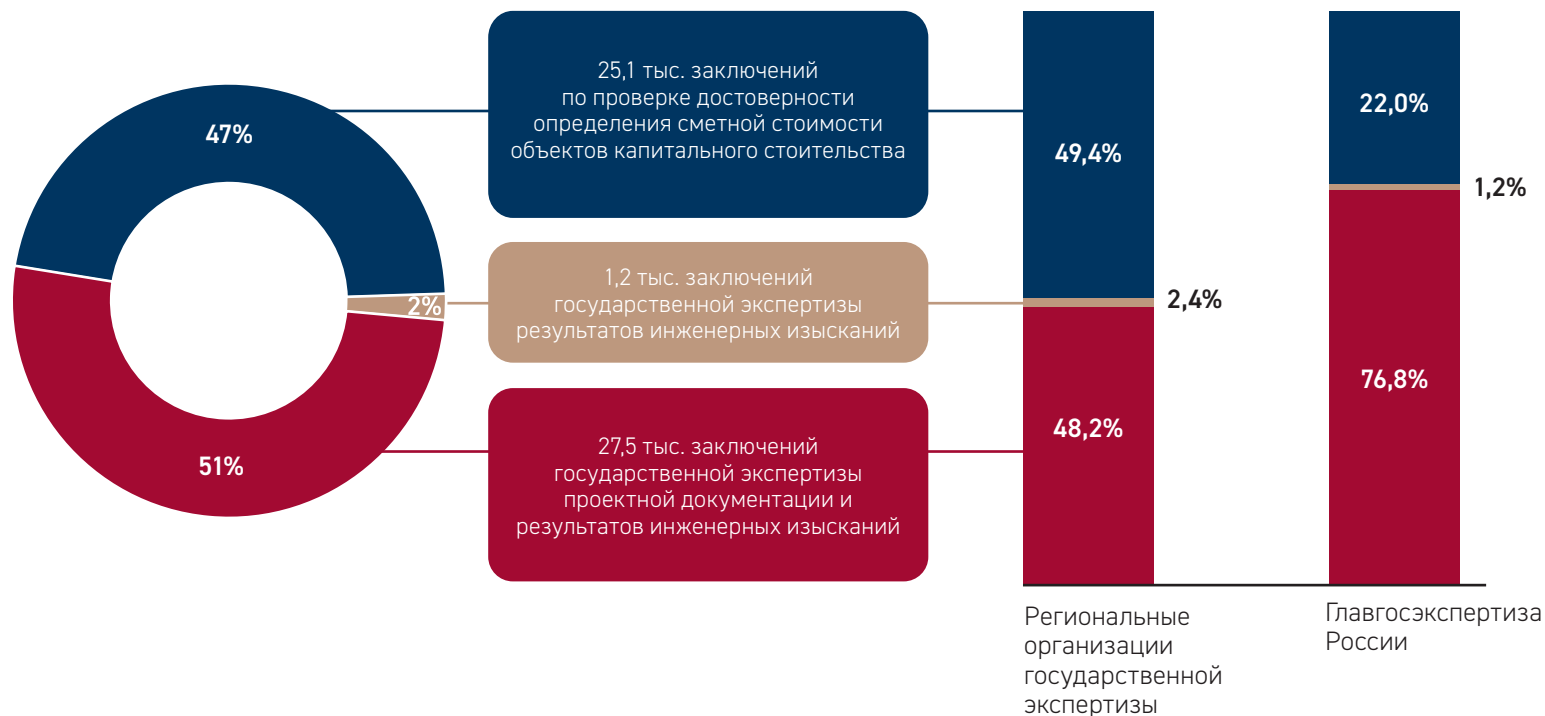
47%

2%

51%

25,1 тыс. заключений по проверке достоверности определения сметной стоимости объектов капитального стоительства

1,2 тыс. заключений государственной экспертизы результатов инженерных изысканий

27,5 тыс. заключений государственной экспертизы проектной документации и результатов инженерных изысканий

49,4%

2,4%

48,2%

22,0%

1,2%

76,8%

Региональные организации государственной экспертизы

Главгосэкспертиза России